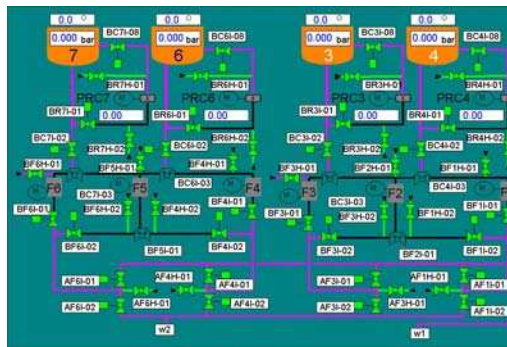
0.0
0.0
0.0
0.0
0.000 bar
BC7I-08
0.000 bar
BC6I-08
0.000 bar
BC3I-08
0.000 bar
BC4I-08
7
6
3
4
BR7H-01
BR6H-01
BR3H-01
BR4H-01
PRC7
PRC6
PRC3
PRC4
BR7I-01
0.00
BR6I-01
0.00
BR3I-01
0.00
BR4I-01
0.00
BC7I-02
BR7H-02
BC6I-02
BR6H-02
BC3I-02
BR3H-02
BC4I-02
BR4H-02
BF6H-01
BF5H-01
BF4H-01
BF3H-01
BF2H-01
BF1H-01
F6
BC7I-03
F5
BC6I-03
F4
F3
BC3I-03
F2
BC4I-03
F1
BF6I-01
BF6H-02
BF4H-02
BF4I-01
BF3I-01
BF3H-02
BF1H-02
BF1I-01
BF6I-02
BF5I-01
BF4I-02
BF3I-02
BF2I-01
BF1I-02
AF6I-01
AF4H-01
AF4I-01
AF3I-01
AF1H-01
AF1I-01
AF6I-02
AF6H-01
AF4I-02
AF3I-02
AF3H-01
AF1I-02
w2
w1